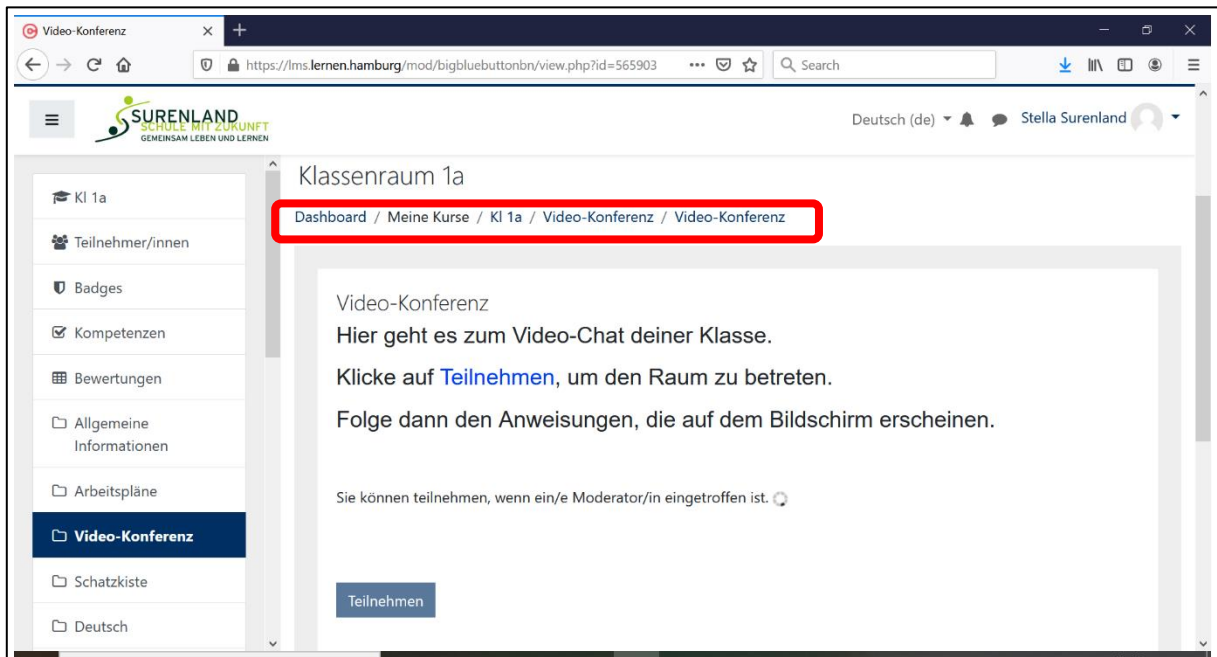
Video-Konferenz ×

https://lms.lernen.hamburg/mod/bigbluebuttonbn/view.php?id=565903 ··· Search

SURENLAND
SCHULE MIT ZUKUNFT
GEMEINSAM LEBEN UND LERNEN

Deutsch (de) Stella Surenland

Kl 1a
Teilnehmer/innen
Badges
Kompetenzen
Bewertungen
Allgemeine Informationen
Arbeitspläne
Video-Konferenz
Schatzkiste
Deutsch

Klassenraum 1a

Dashboard / Meine Kurse / Kl 1a / Video-Konferenz / Video-Konferenz

Video-Konferenz

Hier geht es zum Video-Chat deiner Klasse.

Klicke auf Teilnehmen, um den Raum zu betreten.

Folge dann den Anweisungen, die auf dem Bildschirm erscheinen.

Sie können teilnehmen, wenn ein/e Moderator/in eingetroffen ist.

Teilnehmen